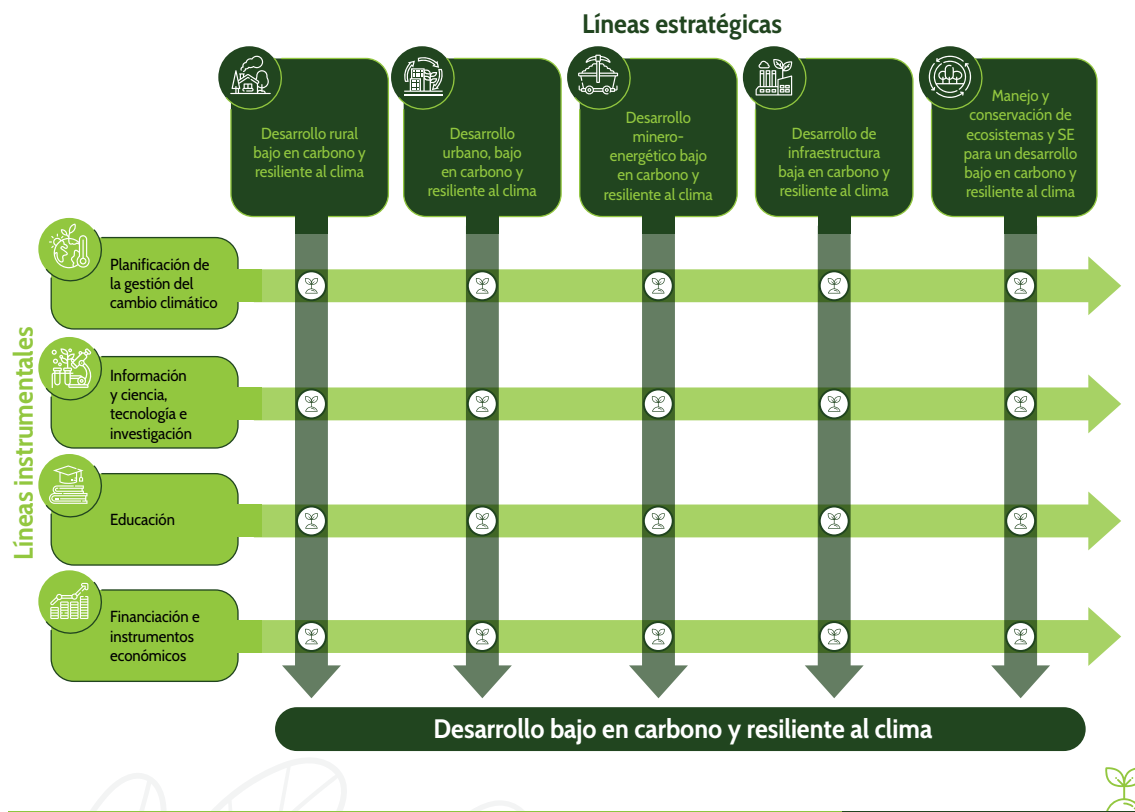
Líneas estratégicas

Desarrollo rural bajo en carbono y resiliente al clima

Desarrollo urbano, bajo en carbono y resiliente al clima

Desarrollo minero-energético bajo en carbono y resiliente al clima

Desarrollo de infraestructura baja en carbono y resiliente al clima

Manejo y conservación de ecosistemas y SE para un desarrollo bajo en carbono y resiliente al clima

Líneas instrumentales

Planificación de la gestión del cambio climático

Información y ciencia, tecnología e investigación

Educación

Financiación e instrumentos económicos

Desarrollo bajo en carbono y resiliente al clima